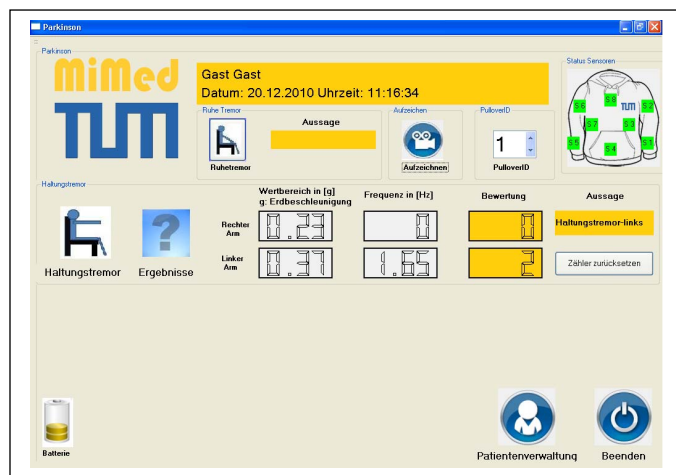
Parkinson

Parkinson

MiMed

TUM

Gast Gast
Datum: 20.12.2010 Uhrzeit: 11:16:34

Status Sensoren

S6 S8 TUM S2
S7 S3
S5 S4 S1

Ruhe Tremor

Ruhetremor

Aussage

Aufzeichen

Aufzeichnen

PulloverID

1

PulloverID

Haltungstremor

Haltungstremor

Ergebnisse

Wertbereich in [g]
g: Erdbeschleunigung

Frequenz in [Hz]

Bewertung

Aussage

Rechter Arm

0.23

0

0

Haltungstremor-links

Linker Arm

0.37

1.65

2

Zähler zurücksetzen

Batterie

Patientenverwaltung

Beenden